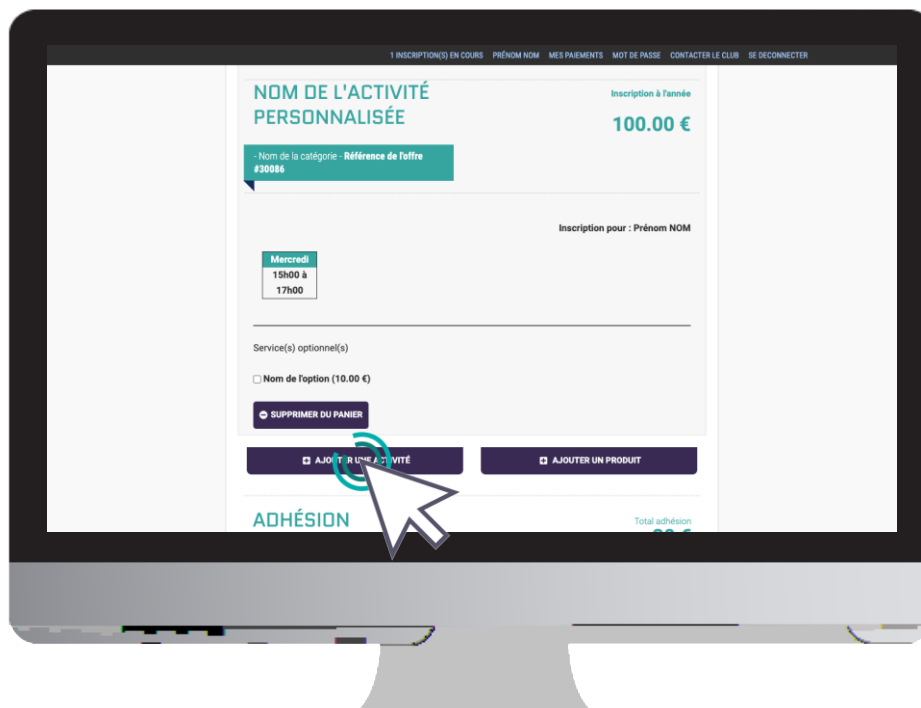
1 INSCRIPTION(S) EN COURS PRÉNOM NOM MES PAIEMENTS MOT DE PASSE CONTACTER LE CLUB SE DECONNECTER

NOM DE L'ACTIVITÉ PERSONNALISÉE

Inscription à l'année

100.00 €

- Nom de la catégorie - Référence de l'offre #30086

Inscription pour : Prénom NOM

Mercredi
15h00 à 17h00

Service(s) optionnel(s)

Nom de l'option (10.00 €)

SUPPRIMER DU PANIER

AJOU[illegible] UNE ACTIVITÉ

AJOUTER UN PRODUIT

ADHÉSION

Total adhésion

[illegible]